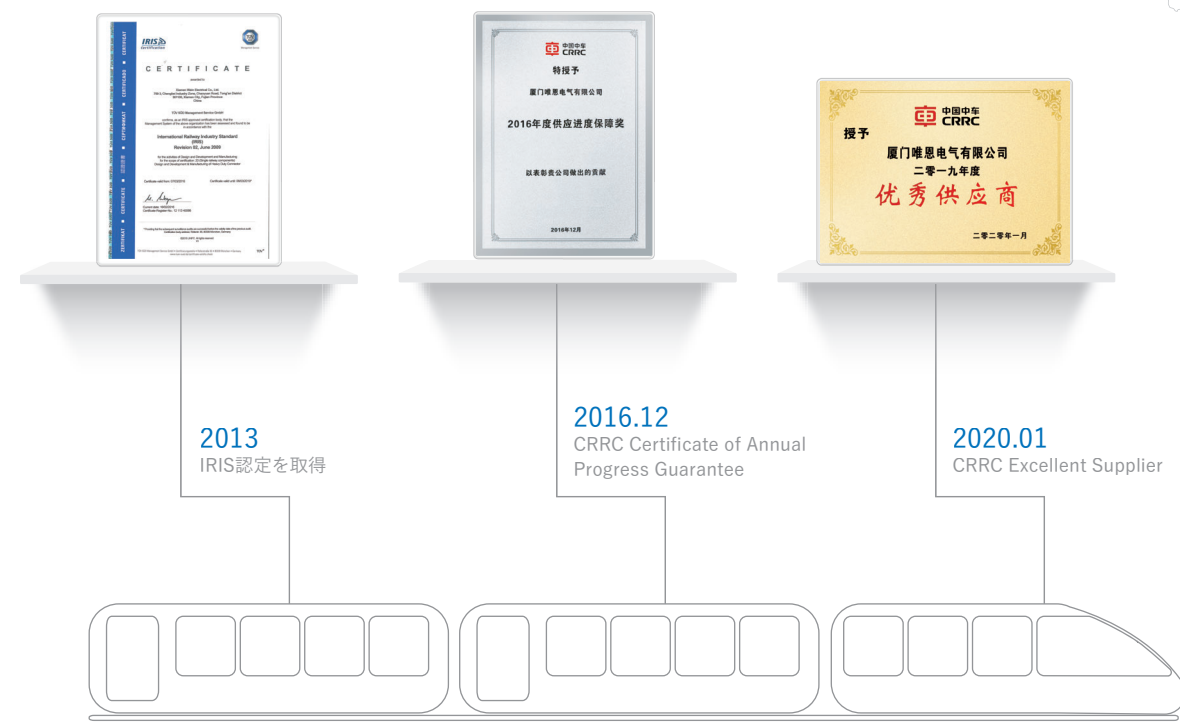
IRIS

CERTIFICATE

International Railway Industry Standard (IRIS) Revision 02, June 2009

中国中车 CRRC

特授予

厦门唯恩电气有限公司

2016年度供应进度保障奖

以表彰贵公司做出的贡献

2016年12月

中国中车 CRRC

授予

厦门唯恩电气有限公司

二零一九年度

优秀供应商

二零二零年一月

2013
IRIS認定を取得

2016.12
CRRC Certificate of Annual Progress Guarantee

2020.01
CRRC Excellent Supplier